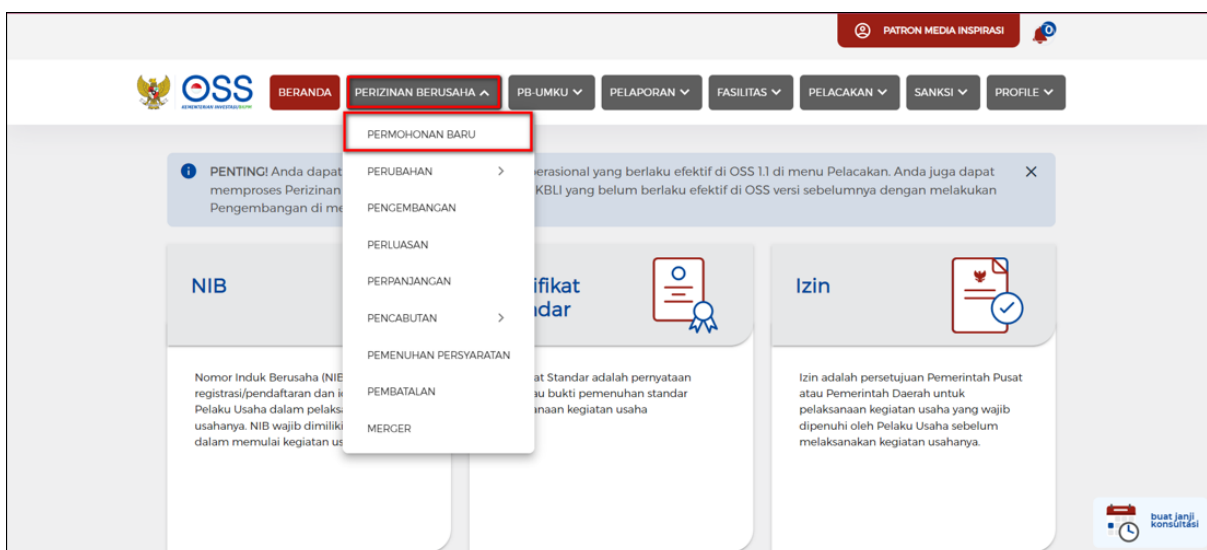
PATRON MEDIA INSPIRASI

0

OSS
KEMENTERIAN INVESTASI/BKPM

BERANDA
PERIZINAN BERUSAHA
PB-UMKU
PELAPORAN
FASILITAS
PELACAKAN
SANKSI
PROFILE

PERMOHONAN BARU
PERUBAHAN
PENGEMBANGAN
PERLUASAN
PERPANJANGAN
PENCABUTAN
PEMENUHAN PERSYARATAN
PEMBATALAN
MERGER

PENTING! Anda dapat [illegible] perasional yang berlaku efektif di OSS 1.1 di menu Pelacakan. Anda juga dapat memproses Perizinan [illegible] KBLI yang belum berlaku efektif di OSS versi sebelumnya dengan melakukan Pengembangan di me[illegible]

NIB

Nomor Induk Berusaha (NIB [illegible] registrasi/pendaftaran dan i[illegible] Pelaku Usaha dalam pelaks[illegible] usahanya. NIB wajib dimiliki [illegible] dalam memulai kegiatan us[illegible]

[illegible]ifikat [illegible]dar

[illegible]at Standar adalah pernyataan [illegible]au bukti pemenuhan standar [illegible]anaan kegiatan usaha

Izin

Izin adalah persetujuan Pemerintah Pusat atau Pemerintah Daerah untuk pelaksanaan kegiatan usaha yang wajib dipenuhi oleh Pelaku Usaha sebelum melaksanakan kegiatan usahanya.

buat janji konsultasi